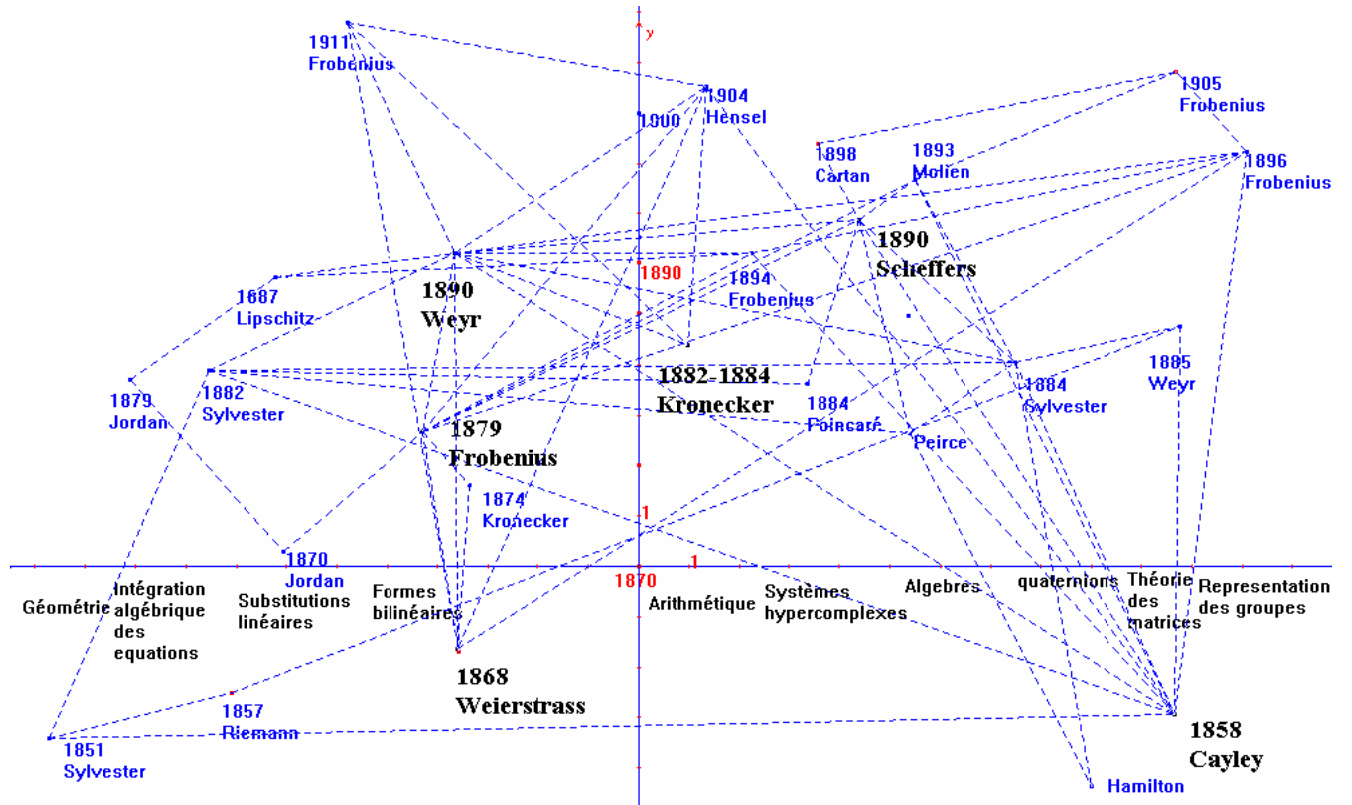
y

1911
Frobenius

1904
Hensel

1900

1905
Frobenius

1898
Cartan

1893
Molien

1896
Frobenius

1890
Scheffers

1890

1894
Frobenius

1887
Lipschitz

1890
Weyr

1885
Weyr

1879
Jordan

1882
Sylvester

1882-1884
Kronecker

1884
Poincaré

1884
Sylvester

Peirce

1879
Frobenius

1874
Kronecker

1

1870
Jordan

1870

1

Géométrie

Intégration algébrique des equations

Substitutions linéaires

Formes bilinéaires

Arithmétique

Systèmes hypercomplexes

Algebres

quaternions

Théorie des matrices

Representation des groupes

1868
Weierstrass

1857
Riemann

1851
Sylvester

1858
Cayley

Hamilton